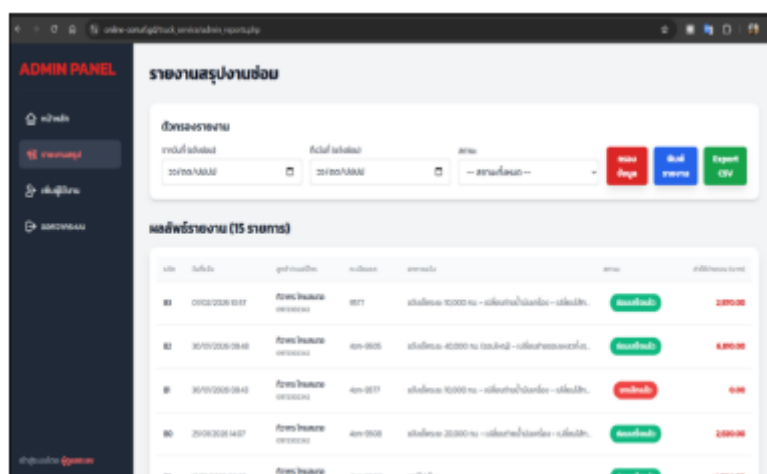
online-comsci/truck_service/admin_report.php

ADMIN PANEL

หน้าหลัก
รายงานสรุป
เพิ่มผู้ใช้งาน
ออกจากระบบ

รายงานสรุปงานซ่อม

ตัวกรองรายงาน

วันที่เริ่ม

วันที่สิ้นสุด

สถานะ

วว/ดด/ปปปป

วว/ดด/ปปปป

-- สถานะทั้งหมด --

กรอง ข้อมูล

พิมพ์ รายงาน

Export CSV

ผลลัพธ์รายงาน (15 รายการ)

| รหัส | วันที่แจ้ง | ลูกค้า | ทะเบียนรถ | รายการซ่อม | สถานะ | ค่าใช้จ่าย |
|---|---|---|---|---|---|---|
| 83 | 01/02/2026 13:57 | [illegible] | 1971 | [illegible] | ซ่อมเสร็จแล้ว | 2,970.00 |
| 82 | 30/01/2026 09:48 | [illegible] | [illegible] | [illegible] | ซ่อมเสร็จแล้ว | 6,890.00 |
| 81 | 30/01/2026 09:43 | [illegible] | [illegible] | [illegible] | ยกเลิกแล้ว | 0.00 |
| 80 | 29/01/2026 14:07 | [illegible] | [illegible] | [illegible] | ซ่อมเสร็จแล้ว | 2,600.00 |

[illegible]